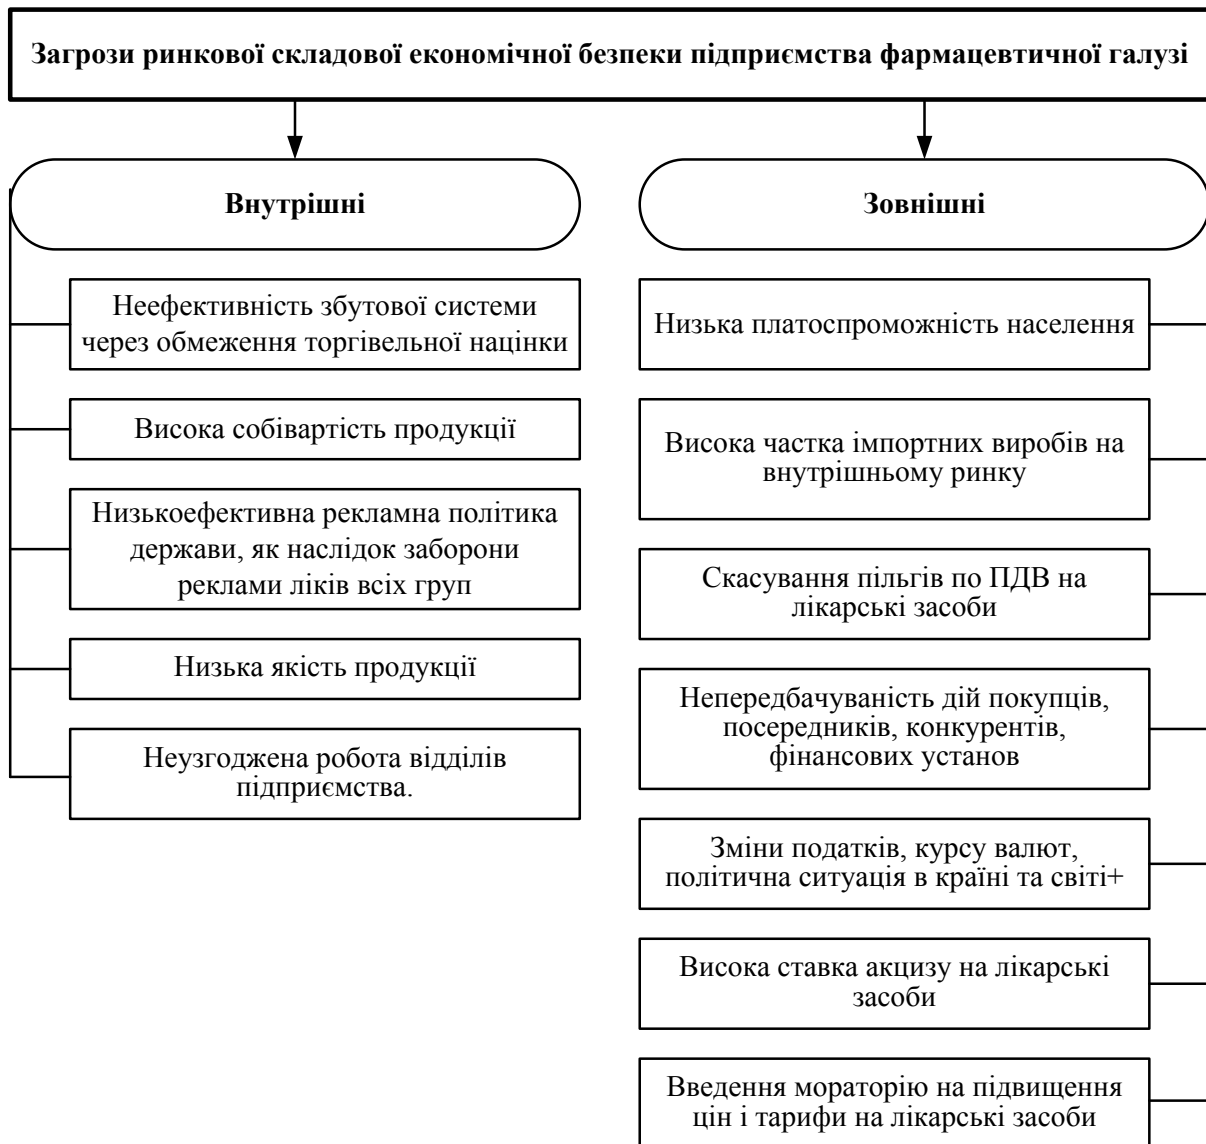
Загрози ринкової складової економічної безпеки підприємства фармацевтичної галузі

Внутрішні

Неефективність збутової системи через обмеження торгівельної націнки

Висока собівартість продукції

Низькоефективна рекламна політика держави, як наслідок заборони реклами ліків всіх груп

Низька якість продукції

Неузгоджена робота відділів підприємства.

Зовнішні

Низька платоспроможність населення

Висока частка імпортних виробів на внутрішньому ринку

Скасування пільгів по ПДВ на лікарські засоби

Непередбачуваність дій покупців, посередників, конкурентів, фінансових установ

Зміни податків, курсу валют, політична ситуація в країні та світі+

Висока ставка акцизу на лікарські засоби

Введення мораторію на підвищення цін і тарифи на лікарські засоби